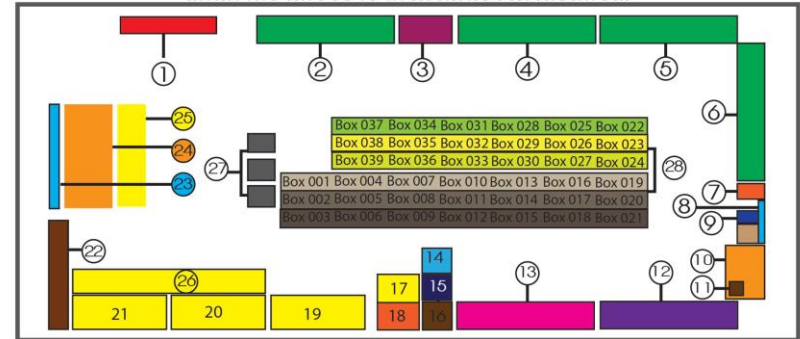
1
2
3
4
5
6
25
24
23
27
Box 037 Box 034 Box 031 Box 028 Box 025 Box 022
Box 038 Box 035 Box 032 Box 029 Box 026 Box 023
Box 039 Box 036 Box 033 Box 030 Box 027 Box 024
28
Box 001 Box 004 Box 007 Box 010 Box 013 Box 016 Box 019
Box 002 Box 005 Box 008 Box 011 Box 014 Box 017 Box 020
Box 003 Box 006 Box 009 Box 012 Box 015 Box 018 Box 021
7
8
9
22
10
11
26
14
13
12
17
15
21
20
19
18
16